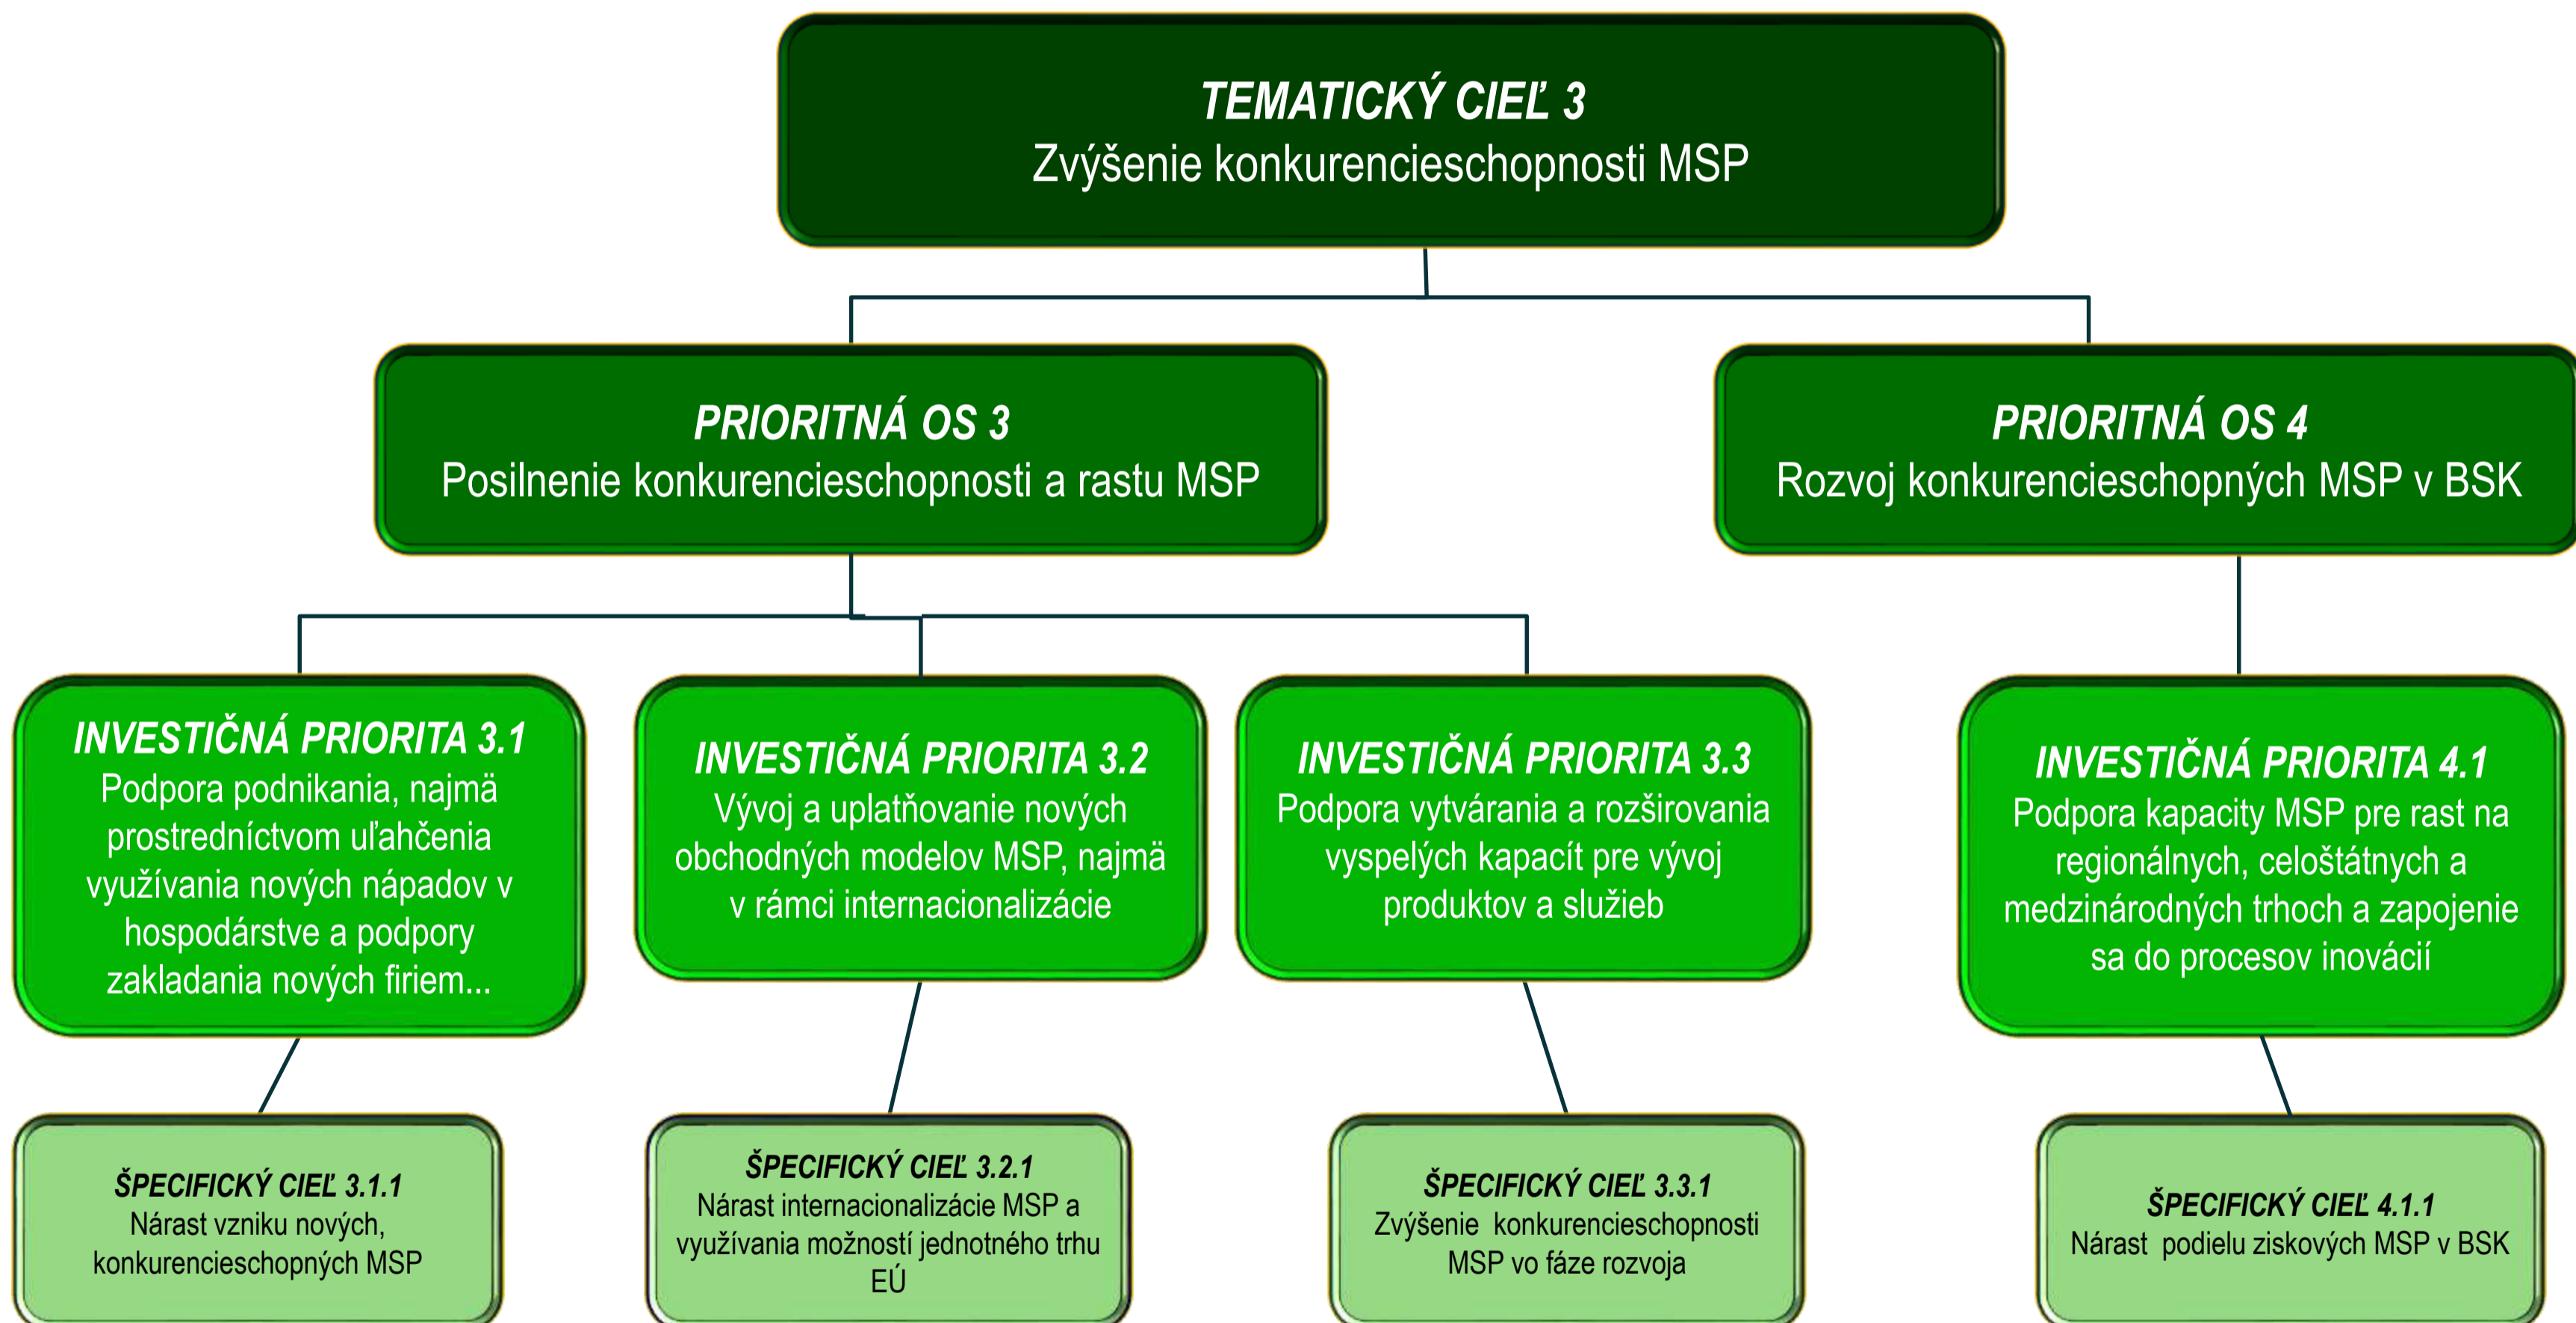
TEMATICKÝ CIEĽ 3
Zvýšenie konkurencieschopnosti MSP

PRIORITNÁ OS 3
Posilnenie konkurencieschopnosti a rastu MSP

PRIORITNÁ OS 4
Rozvoj konkurencieschopných MSP v BSK

INVESTIČNÁ PRIORITA 3.1
Podpora podnikania, najmä prostredníctvom uľahčenia využívania nových nápadov v hospodárstve a podpory zakladania nových firiem...

INVESTIČNÁ PRIORITA 3.2
Vývoj a uplatňovanie nových obchodných modelov MSP, najmä v rámci internacionalizácie

INVESTIČNÁ PRIORITA 3.3
Podpora vytvárania a rozširovania vyspelých kapacít pre vývoj produktov a služieb

INVESTIČNÁ PRIORITA 4.1
Podpora kapacity MSP pre rast na regionálnych, celoštátnych a medzinárodných trhoch a zapojenie sa do procesov inovácií

ŠPECIFICKÝ CIEĽ 3.1.1
Nárast vzniku nových, konkurencieschopných MSP

ŠPECIFICKÝ CIEĽ 3.2.1
Nárast internacionalizácie MSP a využívania možností jednotného trhu EÚ

ŠPECIFICKÝ CIEĽ 3.3.1
Zvýšenie konkurencieschopnosti MSP vo fáze rozvoja

ŠPECIFICKÝ CIEĽ 4.1.1
Nárast podielu ziskových MSP v BSK